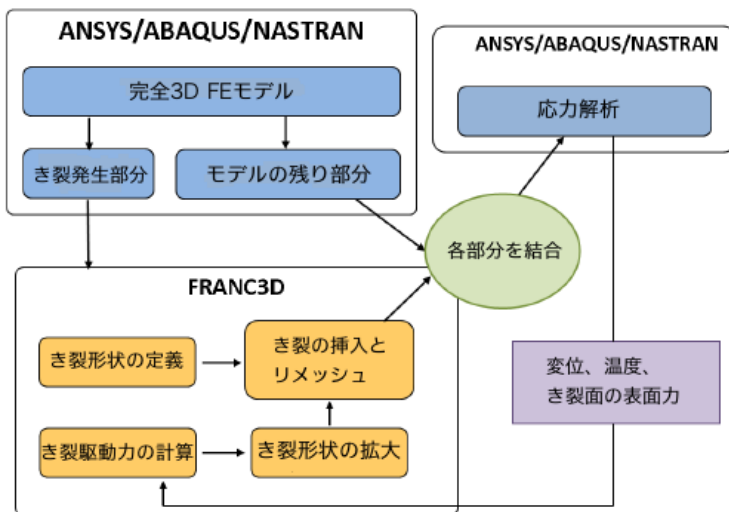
ANSYS/ABAQUS/NASTRAN

完全3D FEモデル

き裂発生部分

モデルの残り部分

ANSYS/ABAQUS/NASTRAN

応力解析

各部分を結合

FRANC3D

き裂形状の定義

き裂の挿入とリメッシュ

き裂駆動力の計算

き裂形状の拡大

変位、温度、き裂面の表面力